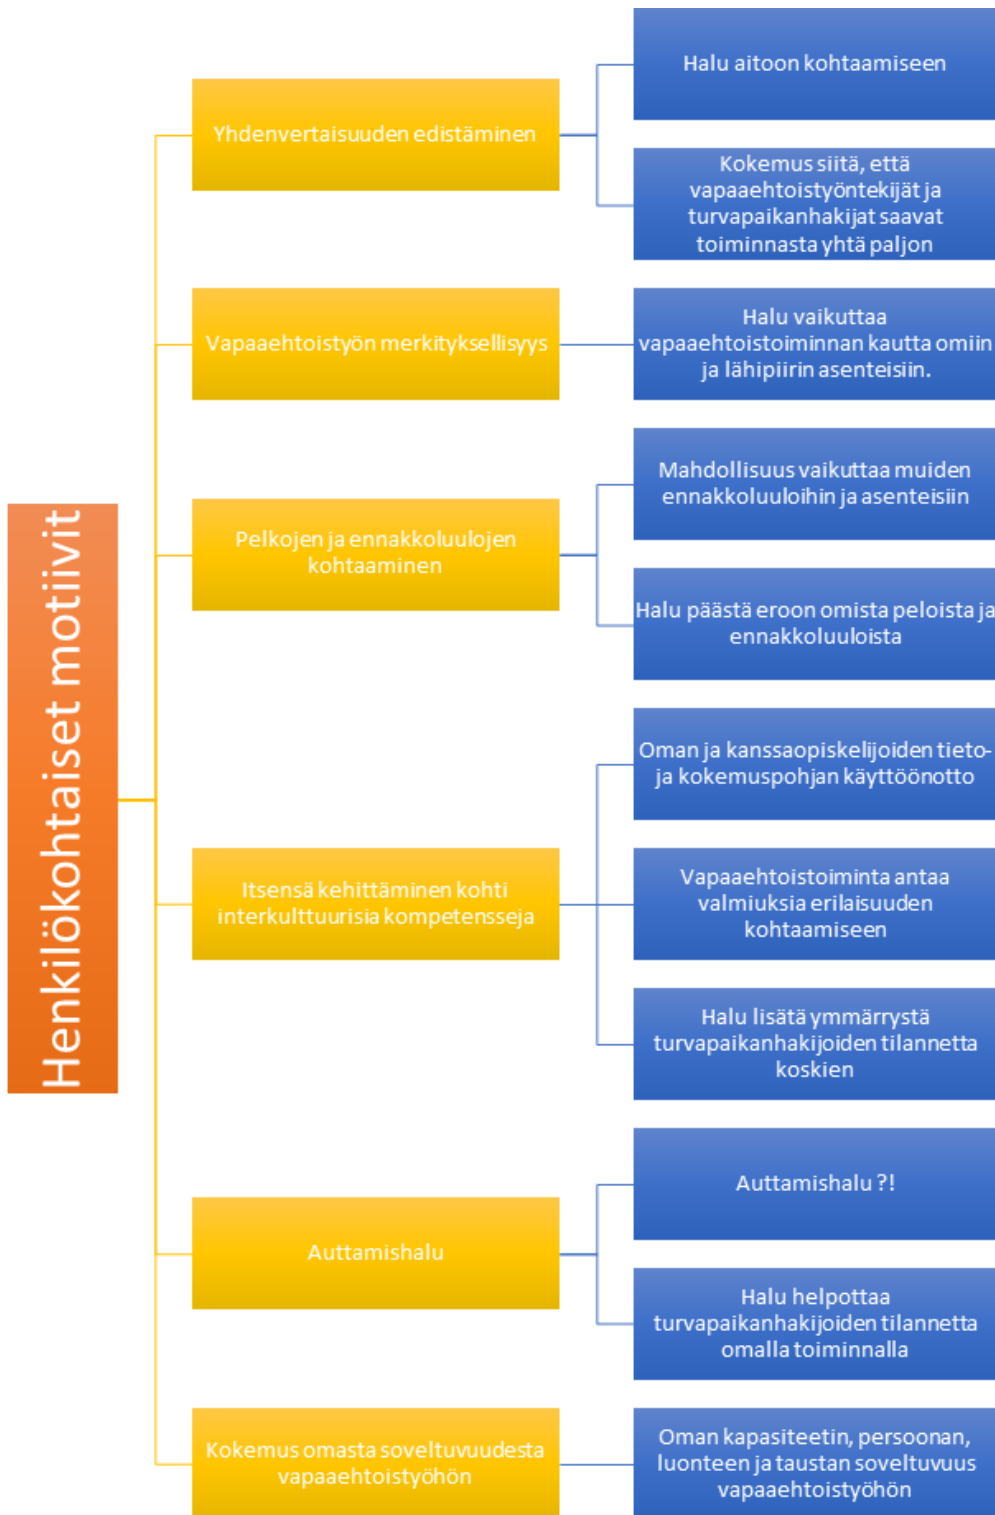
Henkilökohtaiset motiivit

Yhdenvertaisuuden edistäminen

Halu aitoon kohtaamiseen

Kokemus siitä, että vapaaehtoistyöntekijät ja turvapaikanhakijat saavat toiminnasta yhtä paljon

Vapaaehtoistyön merkityksellisyys

Halu vaikuttaa vapaaehtoistoiminnan kautta omiin ja lähipiirin asenteisiin.

Pelkojen ja ennakkoluulojen kohtaaminen

Mahdollisuus vaikuttaa muiden ennakkoluuloihin ja asenteisiin

Halu päästä eroon omista peloista ja ennakkoluuloista

Itsensä kehittäminen kohti interkulttuurisia kompetensseja

Oman ja kanssaopiskelijoiden tieto- ja kokemuspohjan käyttöönotto

Vapaaehtoistoiminta antaa valmiuksia erilaisuuden kohtaamiseen

Halu lisätä ymmärrystä turvapaikanhakijoiden tilannetta koskien

Auttamishalu

Auttamishalu ?!

Halu helpottaa turvapaikanhakijoiden tilannetta omalla toiminnalla

Kokemus omasta soveltuvuudesta vapaaehtoistyöhön

Oman kapasiteetin, persoonan, luonteen ja taustan soveltuvuus vapaaehtoistyöhön